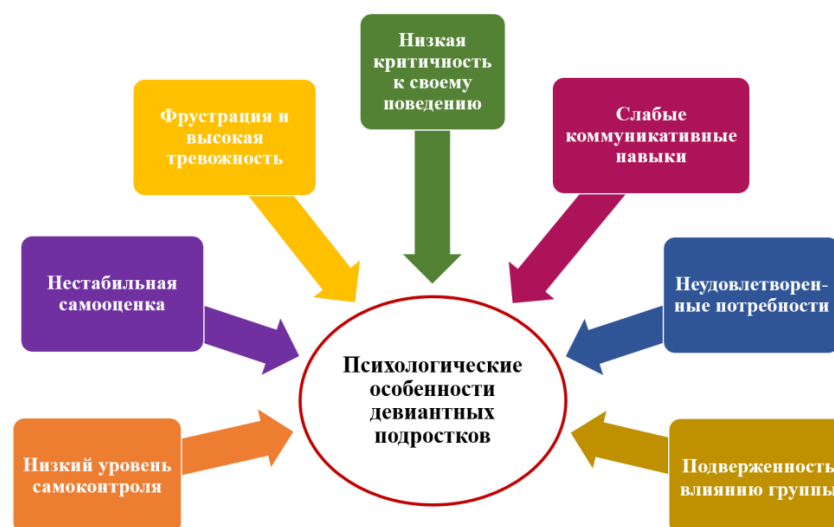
Низкая критичность к своему поведению

Фрустрация и высокая тревожность

Слабые коммуникативные навыки

Нестабильная самооценка

Неудовлетворенные потребности

Психологические особенности девиантных подростков

Низкий уровень самоконтроля

Подверженность влиянию группы